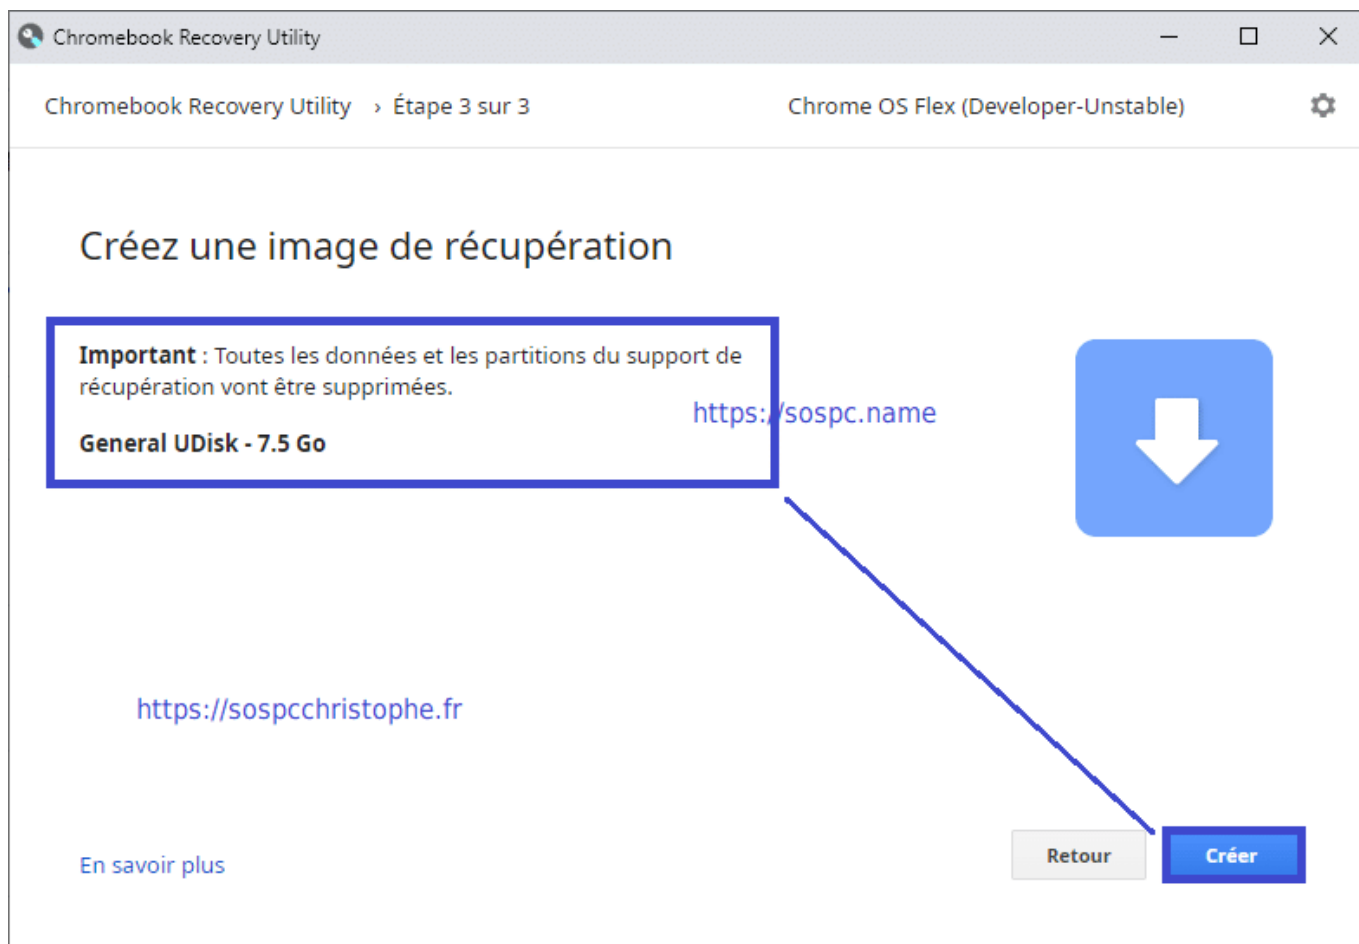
Chromebook Recovery Utility

Chromebook Recovery Utility › Étape 3 sur 3

Chrome OS Flex (Developer-Unstable)

Créez une image de récupération

**Important** : Toutes les données et les partitions du support de récupération vont être supprimées.

https://sospc.name

**General UDisk - 7.5 Go**

https://sospcchristophe.fr

En savoir plus

Retour

Créer